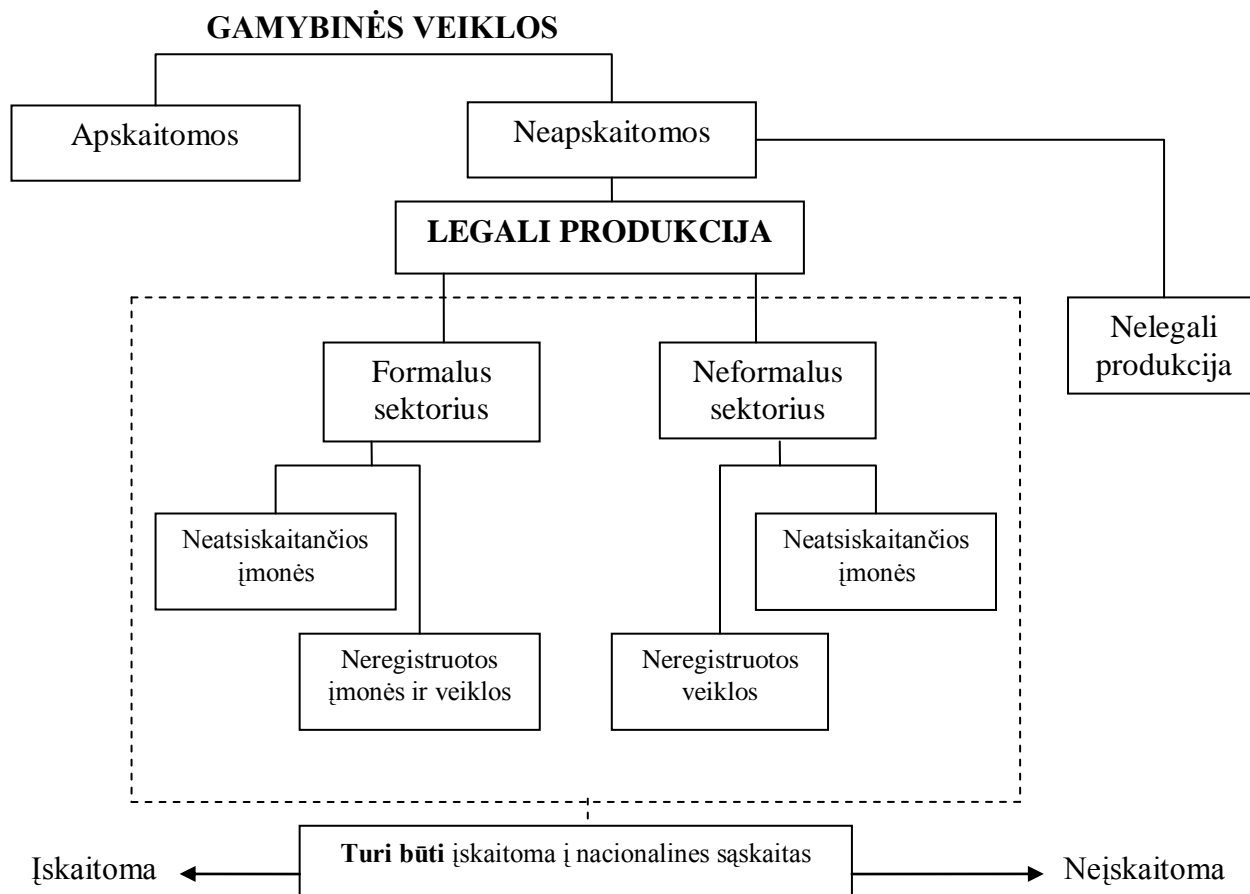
GAMYBINĖS VEIKLOS

Apskaitomos

Neapskaitomos

LEGALI PRODUKCIJA

Nelegali produkcija

Formalus sektorius

Neformalus sektorius

Neatsiskaitančios įmonės

Neatsiskaitančios įmonės

Neregistruotos įmonės ir veiklos

Neregistruotos veiklos

Įskaitoma

**Turi būti** įskaitoma į nacionalines sąskaitas

Neįskaitoma